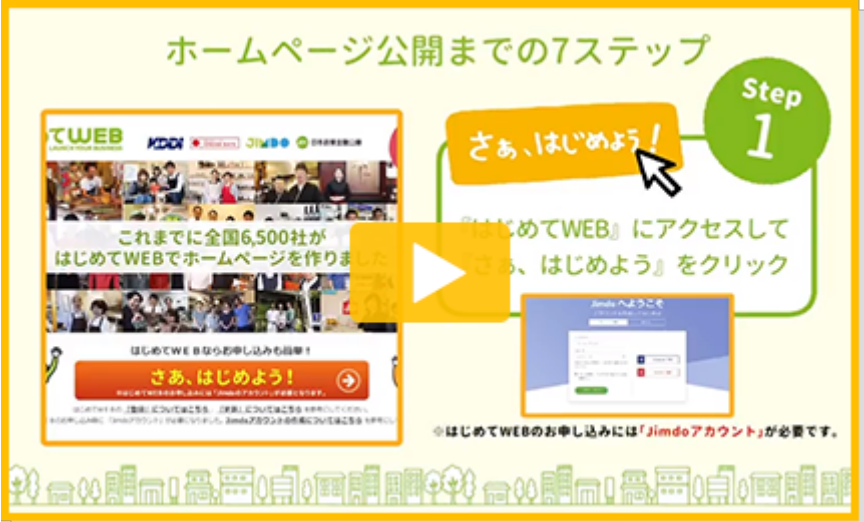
ホームページ公開までの7ステップ

Step
1

さぁ、はじめよう!

『はじめてWEB』にアクセスして『さぁ、はじめよう』をクリック

てWEB
LAUNCH YOUR BUSINESS

KDDI

Jimdo

これまでに全国6,500社が
はじめてWEBでホームページを作りました

はじめてWEBならお申し込みも簡単!

さぁ、はじめよう!

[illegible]

Jimdo へようこそ

※はじめてWEBのお申し込みには「Jimdoアカウント」が必要です。